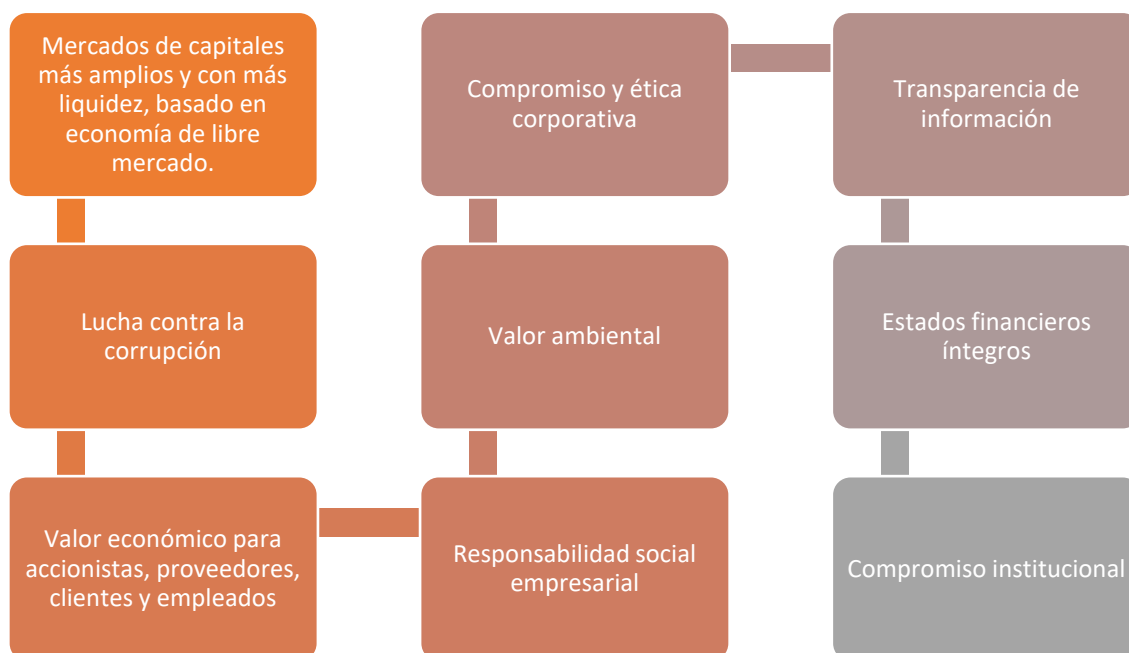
Mercados de capitales más amplios y con más liquidez, basado en economía de libre mercado.

Lucha contra la corrupción

Valor económico para accionistas, proveedores, clientes y empleados

Responsabilidad social empresarial

Valor ambiental

Compromiso y ética corporativa

Transparencia de información

Estados financieros íntegros

Compromiso institucional